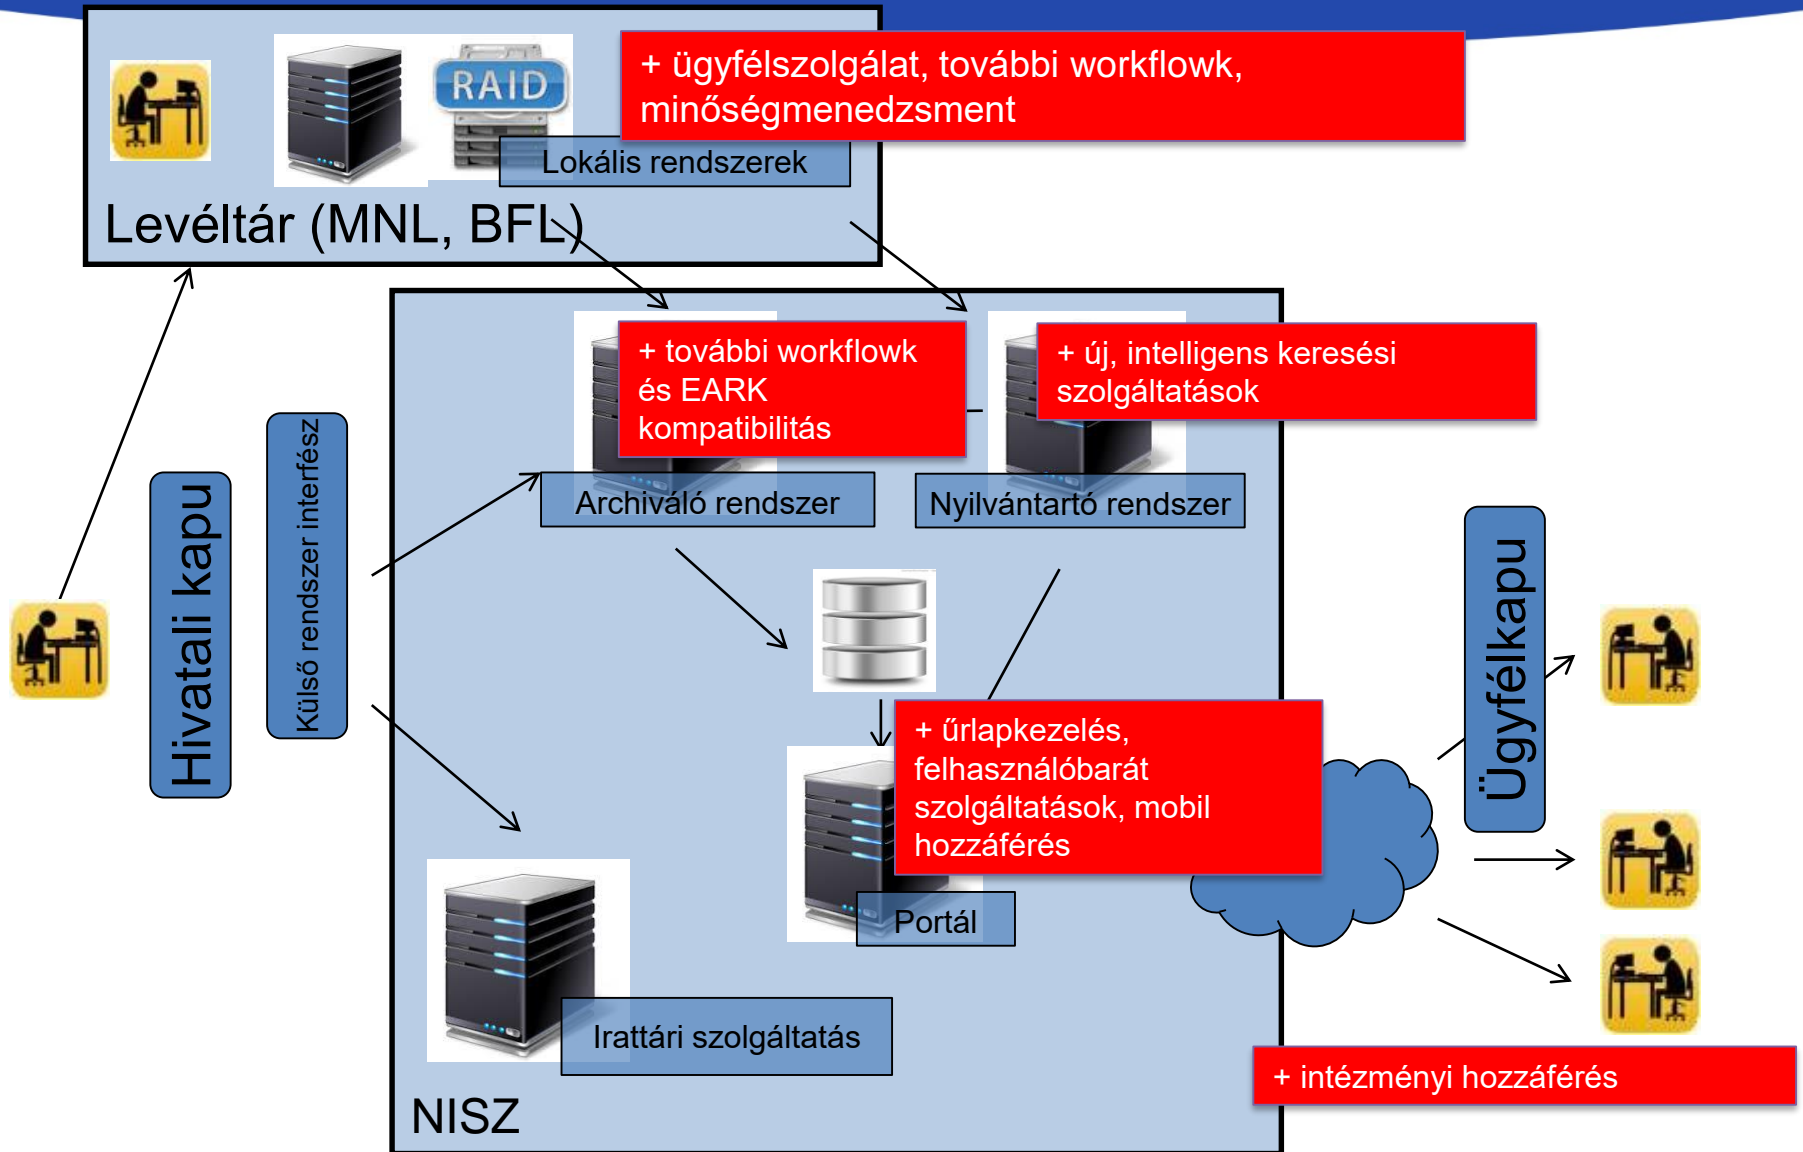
RAID

+ ügyfélszolgálat, további workflowk, minőségmenedzsment

Lokális rendszerek

Levéltár (MNL, BFL)

+ további workflowk és EARK kompatibilitás

+ új, intelligens keresési szolgáltatások

Archiváló rendszer

Nyilvántartó rendszer

Hivatali kapu

Külső rendszer interfész

+ űrlapkezelés, felhasználóbarát szolgáltatások, mobil hozzáférés

Ügyfélkapu

Portál

Irattári szolgáltatás

+ intézményi hozzáférés

NISZ